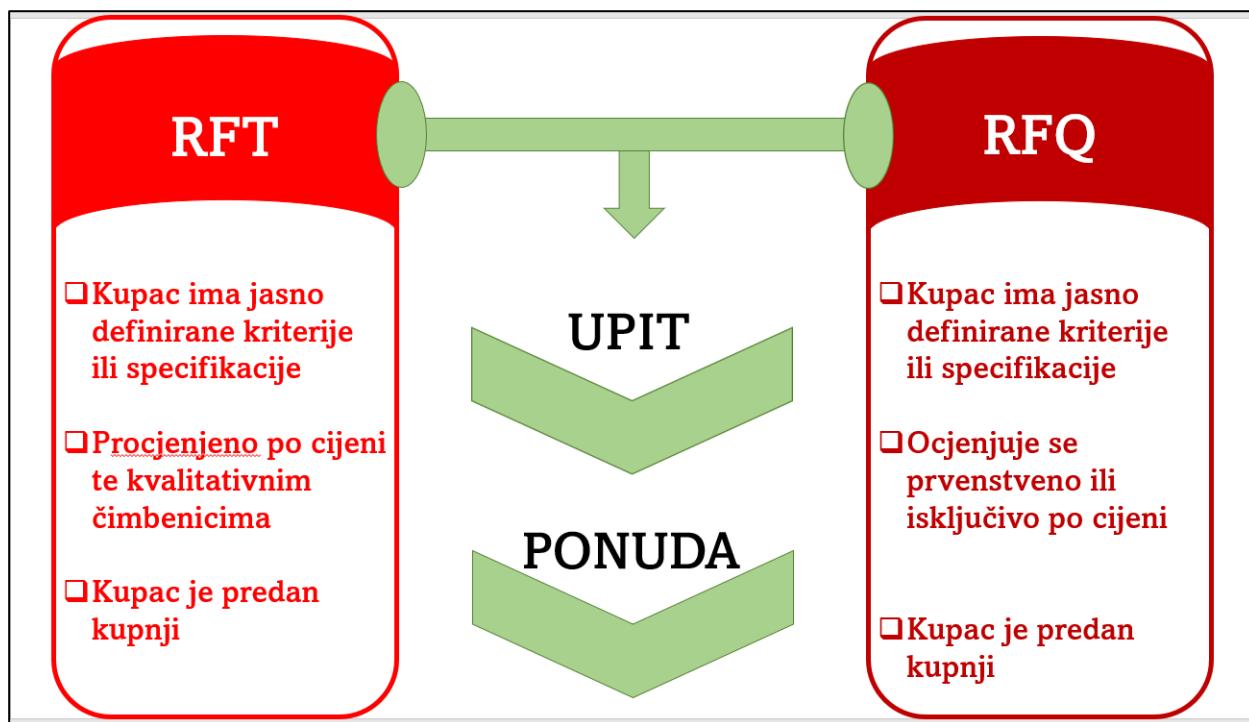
RFT

❑ Kupac ima jasno definirane kriterije ili specifikacije

❑ Procjenjeno po cijeni te kvalitativnim čimbenicima

❑ Kupac je predan kupnji

UPIT

PONUDA

RFQ

❑ Kupac ima jasno definirane kriterije ili specifikacije

❑ Ocjenjuje se prvenstveno ili isključivo po cijeni

❑ Kupac je predan kupnji